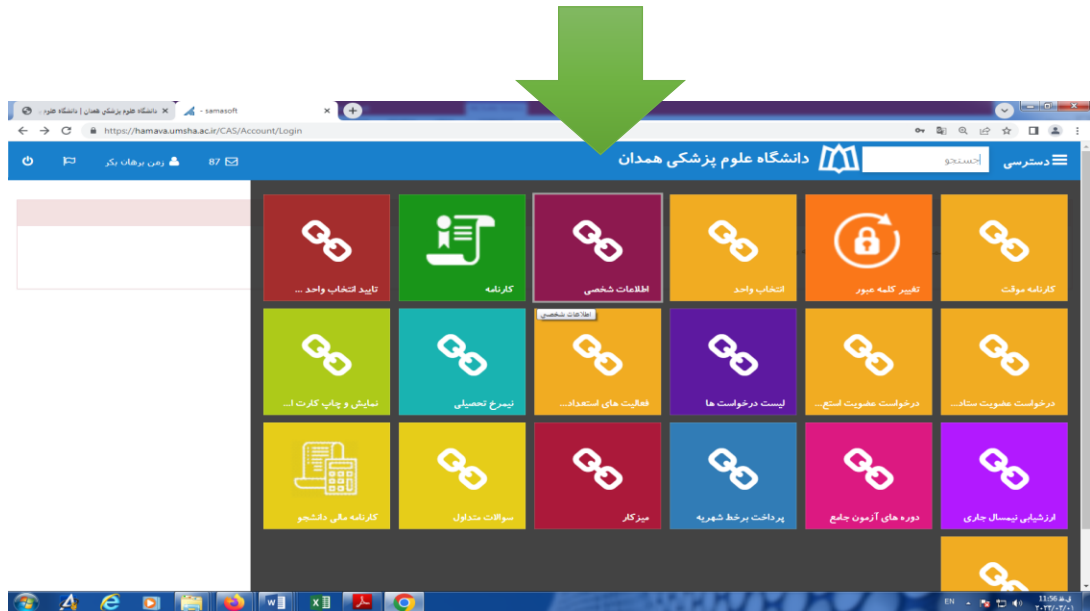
دانشگاه علوم پزشکی همدان | دانشگاه علوم ×
- samasoft ×
https://hamava.umsha.ac.ir/CAS/Account/Login

دسترسی
جستجو
دانشگاه علوم پزشکی همدان
87
زمین برهان بگر

تایید انتخاب واحد ...
کارنامه
اطلاعات شخصی
انتخاب واحد
تغییر کلمه عبور
کارنامه موقت

اطلاعات شخصی

نمایش و چاپ کارت ا...
نیمرخ تحصیلی
فعالیت های استعداد...
لیست درخواست ها
درخواست عضویت استع...
درخواست عضویت ستاد...

کارنامه مالی دانشجو
سوالات متداول
میزکار
پرداخت برخط شهریه
دوره های آزمون جامع
ارزشیابی نیمسال جاری

EN
11:56